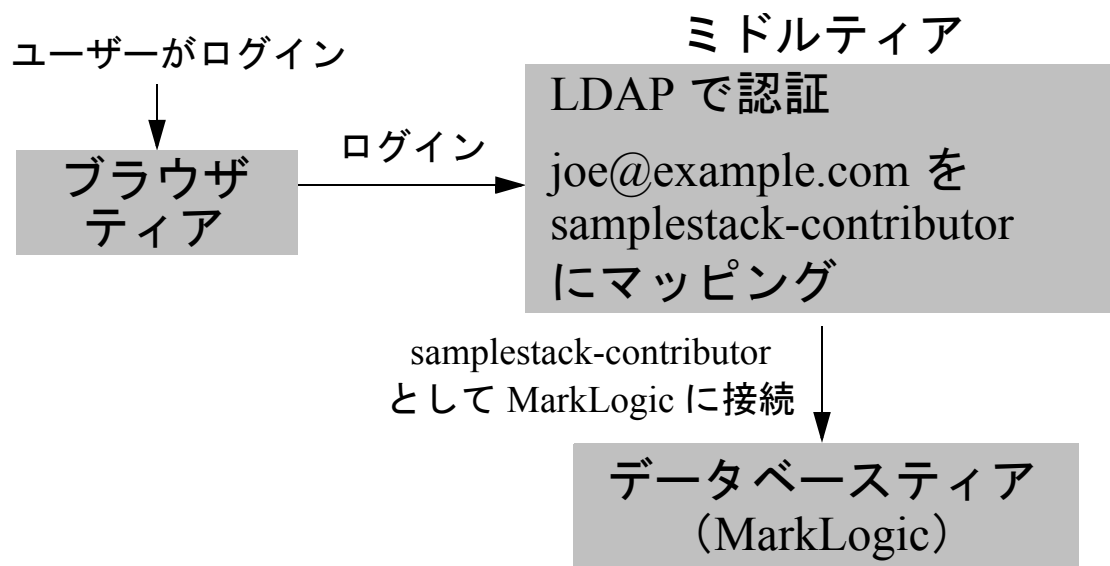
ユーザーがログイン

ブラウザティア

ログイン

ミドルティア

LDAP で認証

joe@example.com を samplestack-contributor にマッピング

samplestack-contributor として MarkLogic に接続

データベースティア （MarkLogic）